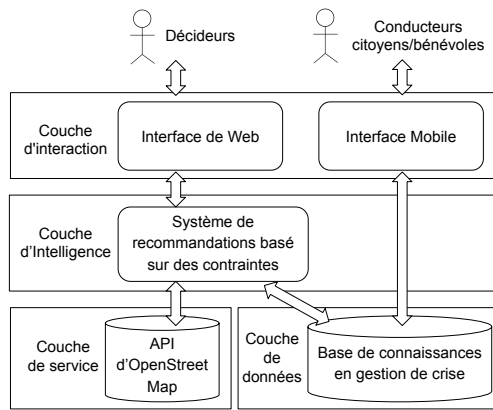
Décideurs

Conducteurs citoyens/bénévoles

Couche d'interaction

Interface de Web

Interface Mobile

Couche d'Intelligence

Système de recommandations basé sur des contraintes

Couche de service

API d'OpenStreet Map

Couche de données

Base de connaissances en gestion de crise